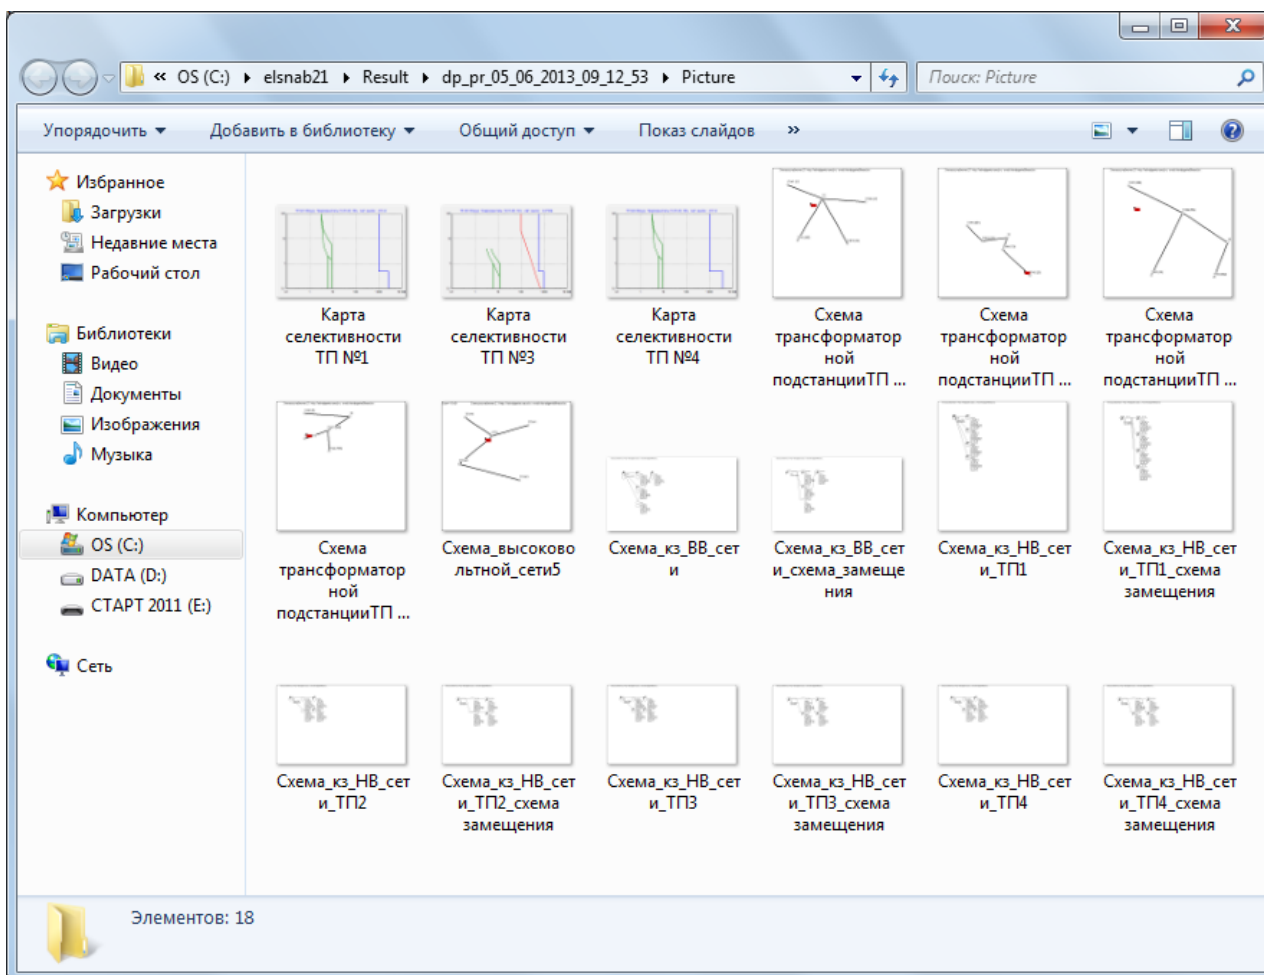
« OS (C:) ▸ elsnab21 ▸ Result ▸ dp_pr_05_06_2013_09_12_53 ▸ Picture

Поиск: Picture

Упорядочить ▾ Добавить в библиотеку ▾ Общий доступ ▾ Показ слайдов »

Избранное
Загрузки
Недавние места
Рабочий стол

Библиотеки
Видео
Документы
Изображения
Музыка

Компьютер
OS (C:)
DATA (D:)
СТАРТ 2011 (E:)

Сеть

Карта селективности ТП №1

Карта селективности ТП №3

Карта селективности ТП №4

Схема трансформаторной подстанцииТП ...

Схема трансформаторной подстанцииТП ...

Схема трансформаторной подстанцииТП ...

Схема трансформаторной подстанцииТП ...

Схема_высоковольтной_сети5

Схема_кз_ВВ_сети

Схема_кз_ВВ_сети_схема_замещения

Схема_кз_НВ_сети_ТП1

Схема_кз_НВ_сети_ТП1_схема замещения

Схема_кз_НВ_сети_ТП2

Схема_кз_НВ_сети_ТП2_схема замещения

Схема_кз_НВ_сети_ТП3

Схема_кз_НВ_сети_ТП3_схема замещения

Схема_кз_НВ_сети_ТП4

Схема_кз_НВ_сети_ТП4_схема замещения

Элементов: 18